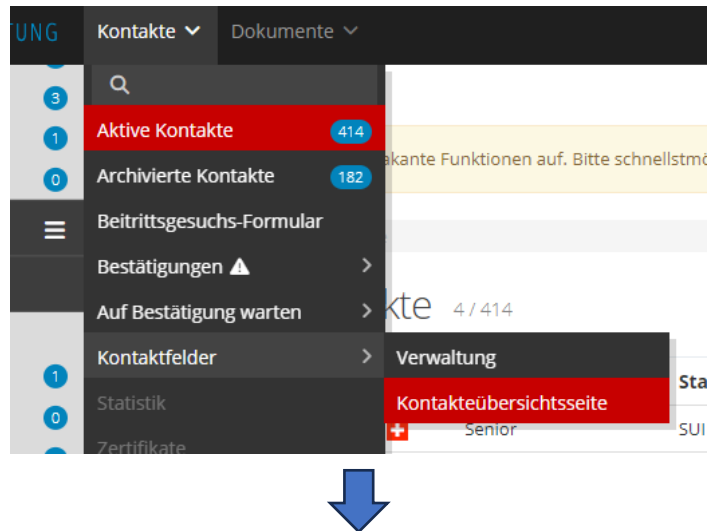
TUNG Kontakte Dokumente

3
1
0

Aktive Kontakte 414
Archivierte Kontakte 182
Beitrittsgesuchs-Formular
Bestätigungen ⚠
Auf Bestätigung warten
Kontaktfelder
Statistik
Zertifikate

Verwaltung
Kontaktübersichtsseite

kante Funktionen auf. Bitte schnellstmö

kte 4 / 414

Sta
Senior SUI

1
0